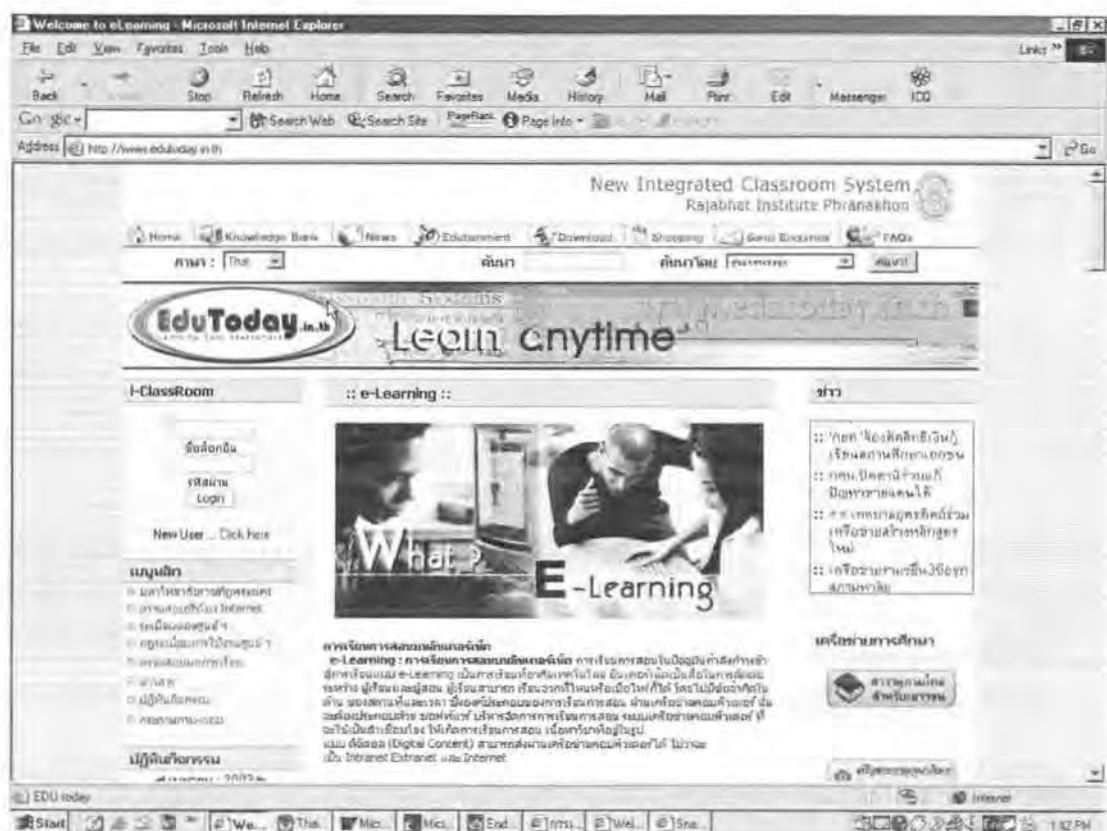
Welcome to eLearning - Microsoft Internet Explorer

File Edit View Favorites Tools Help

Links »

Back Forward Stop Refresh Home Search Favorites Media History Mail Print Edit Messenger ICQ

Google ▾ Search Web Search Site PageRank Page Info ▾

Address http://www.edutoday.in.th Go

New Integrated Classroom System
Rajabhat Institute Phranakhon

Home Knowledge Bank News Edutainment Download Shopping Send Greeting FAQs

ภาษา : Thai ค้นหา ค้นหาโดย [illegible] ค้นหา

EduToday.in.th

Learn anytime

i-ClassRoom

ชื่อล็อกอิน
รหัสผ่าน
Login

New User ... Click here

เมนูหลัก

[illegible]

:: e-Learning ::

What ?

E-Learning

การเรียนการสอนอเล็กทรอนิกส์

e-Learning : การเรียนการสอนอเล็กทรอนิกส์ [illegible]

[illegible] (Digital Content) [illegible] Intranet Extranet และ Internet

ข่าว

:: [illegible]
:: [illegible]
:: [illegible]
:: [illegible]

เครือข่ายการศึกษา

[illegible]

ปฏิทินกิจกรรม

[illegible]

EDU today

Internet

Start We... Thai Mic... Mic... End... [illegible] Wel... Sna...

1:52 PM